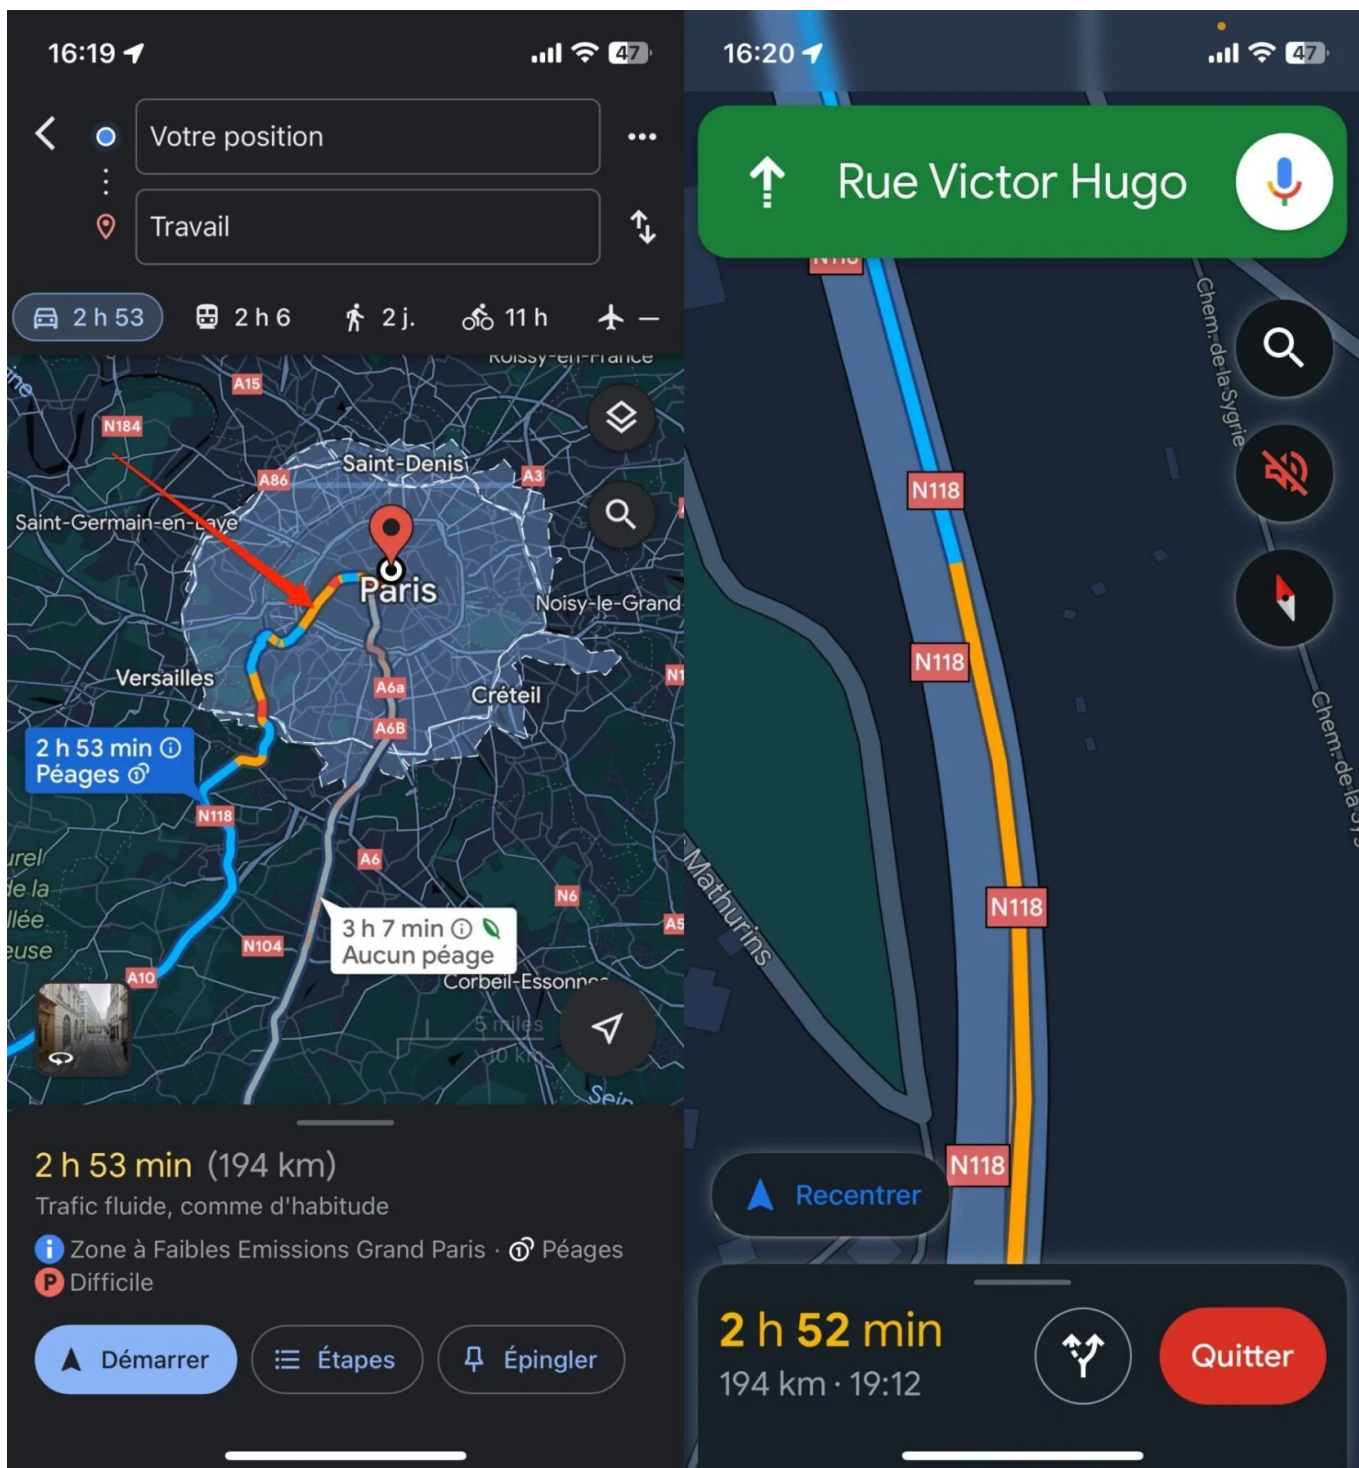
16:19

47

Votre position

Travail

2 h 53   2 h 6   2 j.   11 h   —

Roissy-en-France

A15

N184

Saint-Denis

A86

A3

Saint-Germain-en-Laye

Paris

Noisy-le-Grand

Versailles

A6a

Créteil

N1

A6B

2 h 53 min
Péages

N118

urel
de la
llée
euse

A6

N6

3 h 7 min
Aucun péage

A5

N104

A10

Corbeil-Essonnes

5 miles
10 km

Sein

2 h 53 min (194 km)
Trafic fluide, comme d'habitude
Zone à Faibles Emissions Grand Paris · Péages
P Difficile

Démarrer   Étapes   Épingler

16:20

47

Rue Victor Hugo

N118

Chem-de-la-Sygrie

N118

N118

N118

Mathurins

Chem-de-la-Sy

N118

Recentrer

2 h 52 min
194 km · 19:12

Quitter